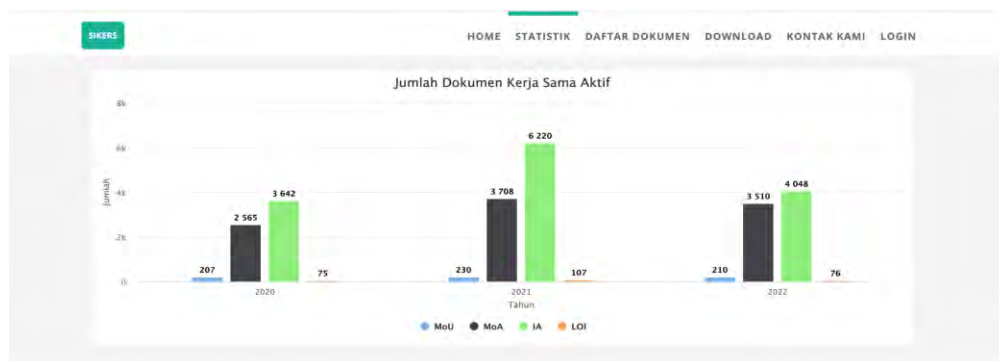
SIKERS

HOME STATISTIK DAFTAR DOKUMEN DOWNLOAD KONTAK KAMI LOGIN

Jumlah Dokumen Kerja Sama Aktif

8k
6k
4k
2k
0

Jumlah

207
2 565
3 642
75
2020

230
3 708
6 220
107
2021

210
3 510
4 048
76
2022

Tahun

MoU MoA IA LOI